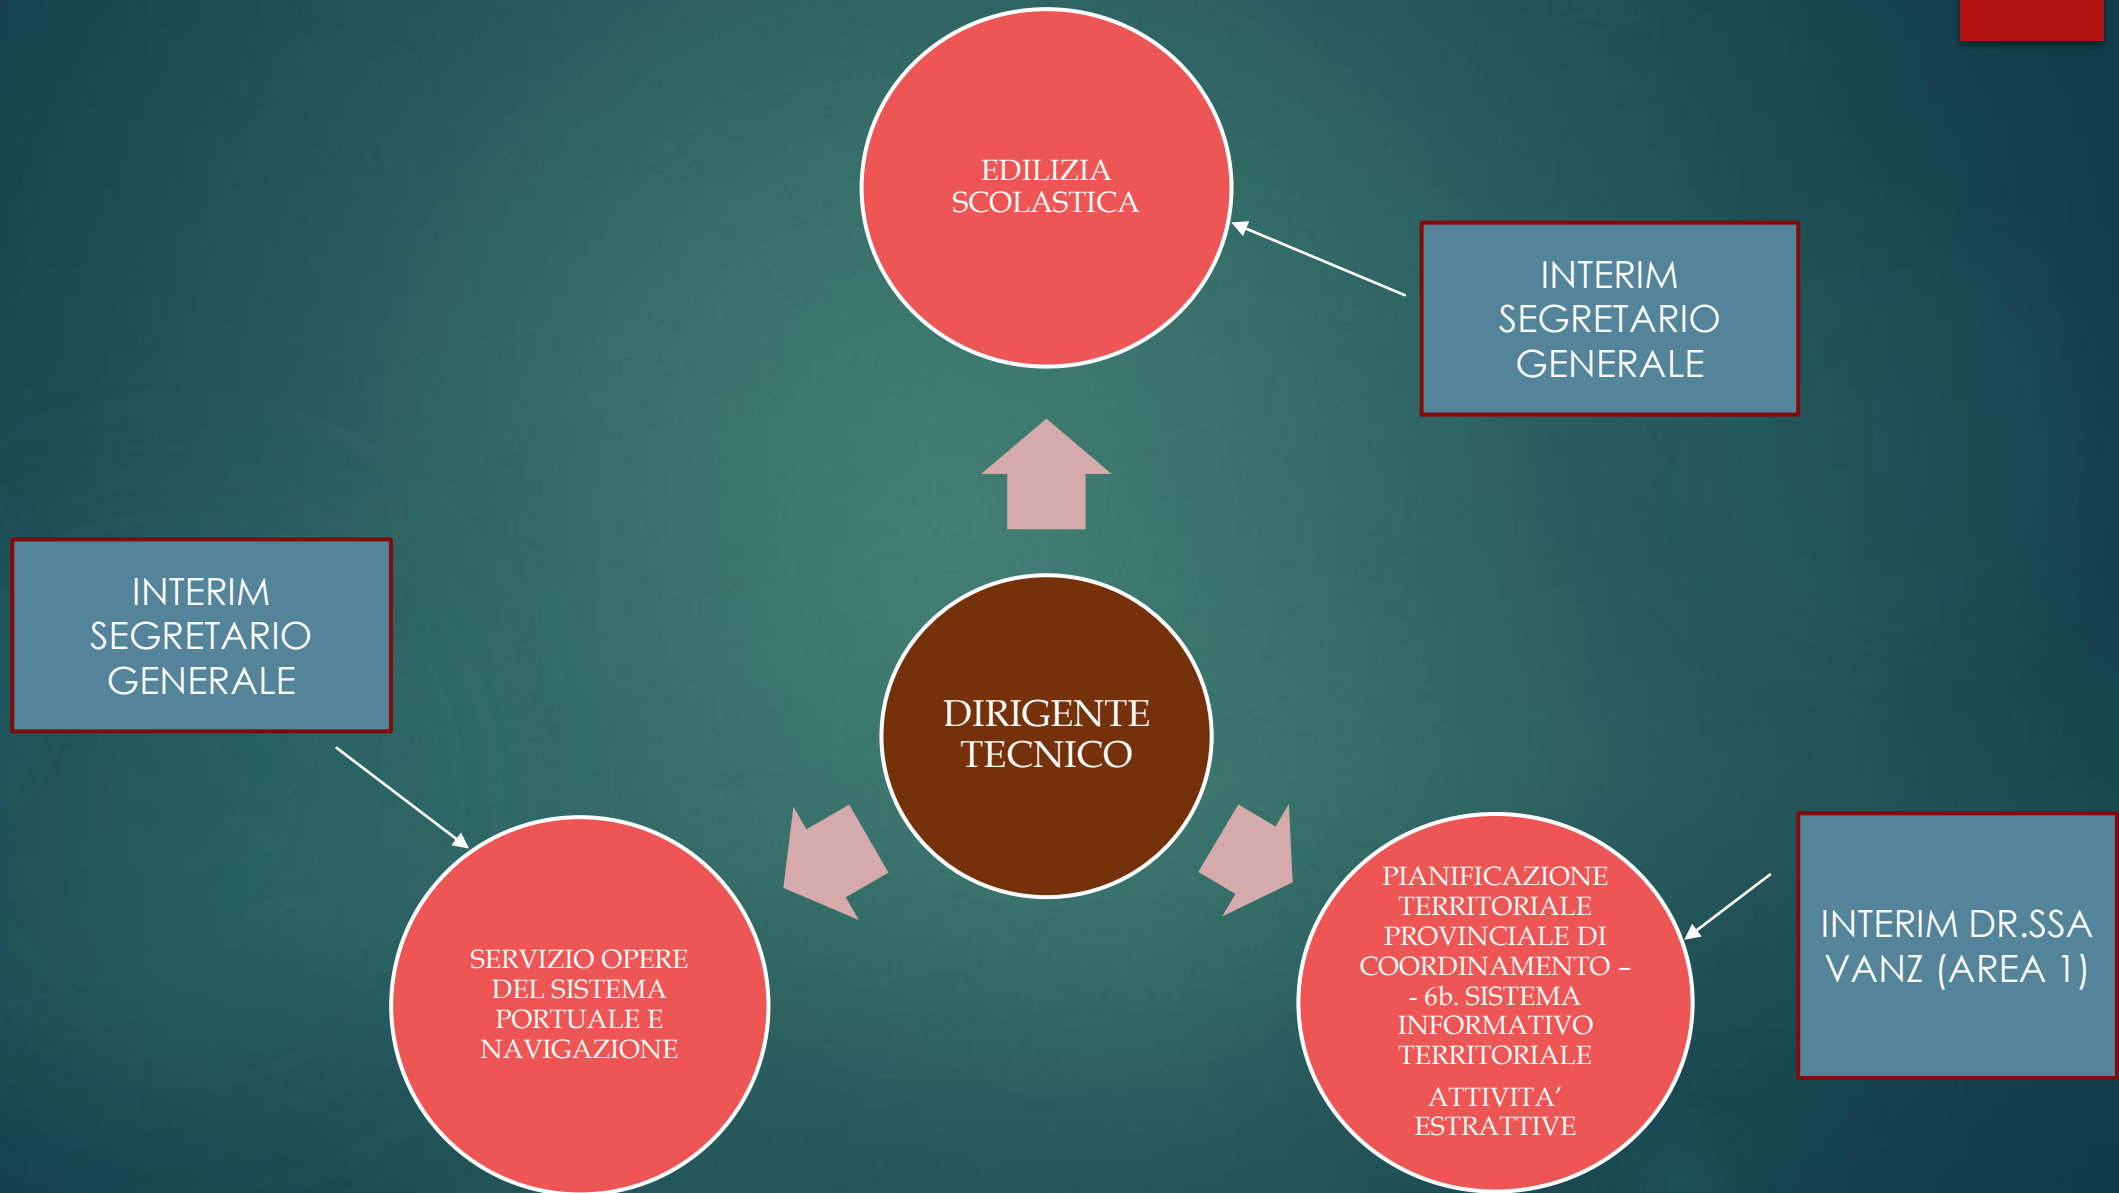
EDILIZIA SCOLASTICA

INTERIM SEGRETARIO GENERALE

INTERIM SEGRETARIO GENERALE

DIRIGENTE TECNICO

SERVIZIO OPERE DEL SISTEMA PORTUALE E NAVIGAZIONE

PIANIFICAZIONE TERRITORIALE PROVINCIALE DI COORDINAMENTO – - 6b. SISTEMA INFORMATIVO TERRITORIALE

ATTIVITA' ESTRATTIVE

INTERIM DR.SSA VANZ (AREA 1)